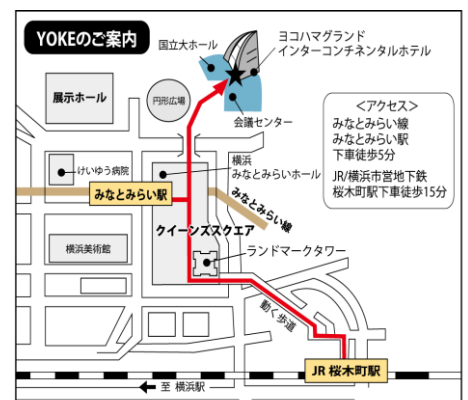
YOKEのご案内

国立大ホール

ヨコハマグランド
インターコンチネンタルホテル

会議センター

展示ホール

円形広場

<アクセス>
みなとみらい線
みなとみらい駅
下車徒歩5分

JR/横浜市営地下鉄
桜木町駅下車徒歩15分

けいゆう病院

横浜
みなとみらいホール

みなとみらい駅

みなとみらい線

横浜美術館

クイーンズスクエア

ランドマークタワー

動く歩道

JR 桜木町駅

至 横浜駅